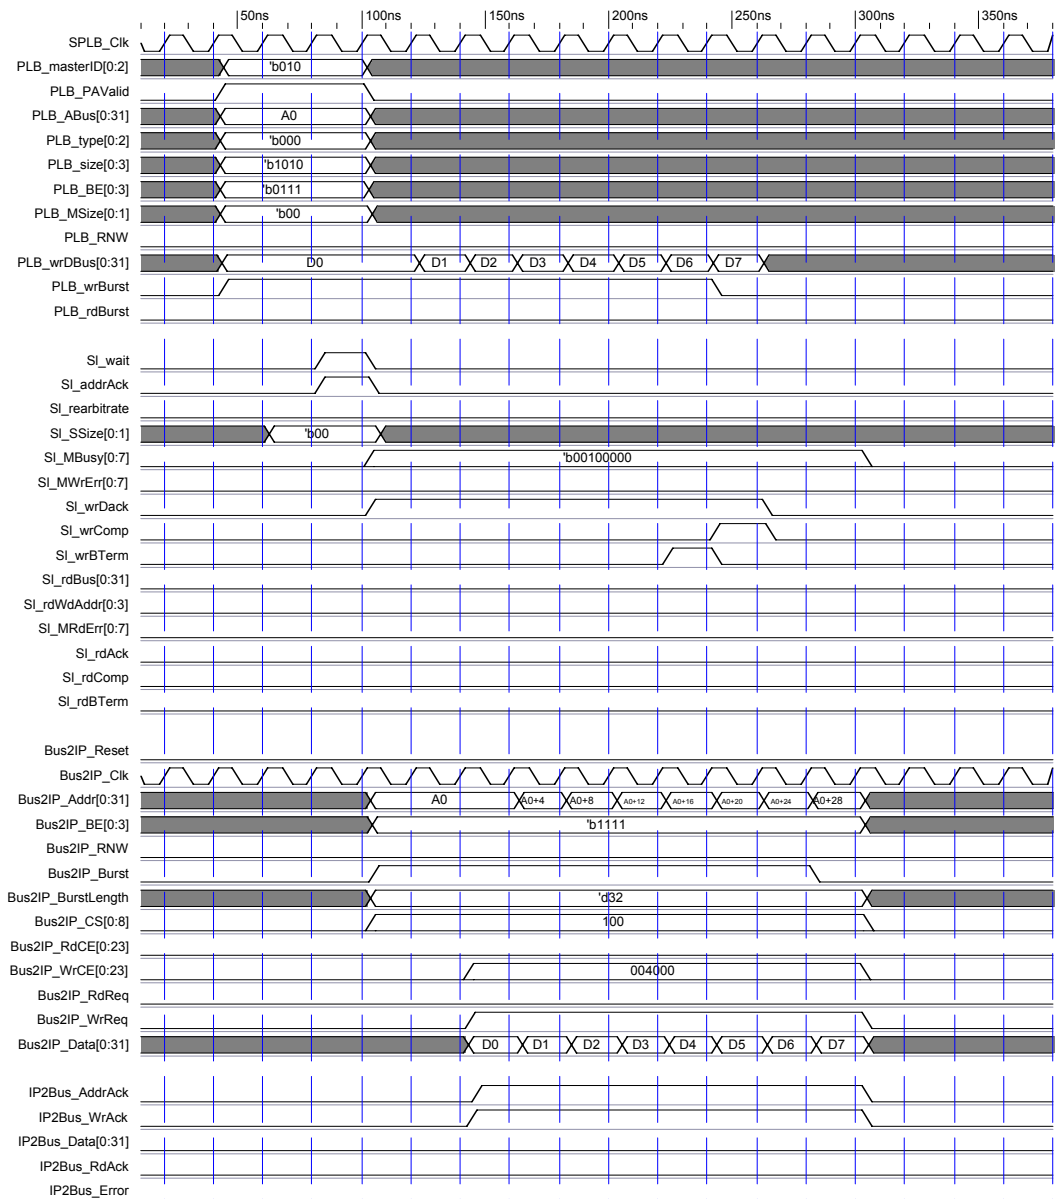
50ns 100ns 150ns 200ns 250ns 300ns 350ns

SPLB_Clk
PLB_masterID[0:2] 'b010
PLB_PAValid
PLB_ABus[0:31] A0
PLB_type[0:2] 'b000
PLB_size[0:3] 'b1010
PLB_BE[0:3] 'b0111
PLB_MSize[0:1] 'b00
PLB_RNW
PLB_wrDBus[0:31] D0 D1 D2 D3 D4 D5 D6 D7
PLB_wrBurst
PLB_rdBurst

Sl_wait
Sl_addrAck
Sl_rearbitrate
Sl_SSize[0:1] 'b00
Sl_MBusy[0:7] 'b00100000
Sl_MWrErr[0:7]
Sl_wrDack
Sl_wrComp
Sl_wrBTerm
Sl_rdBus[0:31]
Sl_rdWdAddr[0:3]
Sl_MRdErr[0:7]
Sl_rdAck
Sl_rdComp
Sl_rdBTerm

Bus2IP_Reset
Bus2IP_Clk
Bus2IP_Addr[0:31] A0 A0+4 A0+8 A0+12 A0+16 A0+20 A0+24 A0+28
Bus2IP_BE[0:3] 'b1111
Bus2IP_RNW
Bus2IP_Burst
Bus2IP_BurstLength 'd32
Bus2IP_CS[0:8] 100
Bus2IP_RdCE[0:23]
Bus2IP_WrCE[0:23] 004000
Bus2IP_RdReq
Bus2IP_WrReq
Bus2IP_Data[0:31] D0 D1 D2 D3 D4 D5 D6 D7

IP2Bus_AddrAck
IP2Bus_WrAck
IP2Bus_Data[0:31]
IP2Bus_RdAck
IP2Bus_Error